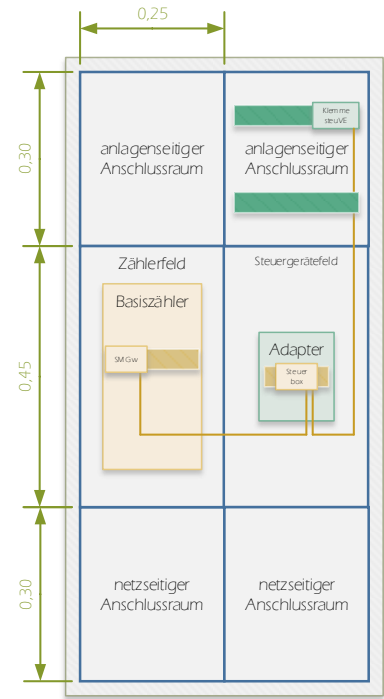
0,25

0,30

anlagenseitiger Anschlussraum

Klemme steuVE

anlagenseitiger Anschlussraum

0,45

Zählerfeld

Steuergerätefeld

Basiszähler

SMGw

Adapter

Steuer box

0,30

netzseitiger Anschlussraum

netzseitiger Anschlussraum